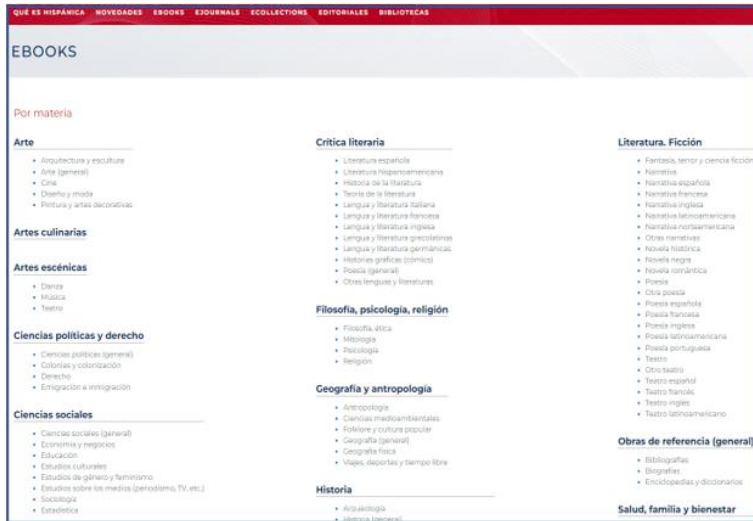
QUÉ ES HISPÁNICA NOVEDADES EBOOKS EJOURNALS ECOLLECTIONS EDITORIALES BIBLIOTECAS

EBOOKS

Por materia

Arte
- Arquitectura y escultura
- Arte (general)
- Cine
- Diseño y moda
- Pintura y artes decorativas

Artes culinarias

Artes escénicas
- Danza
- Música
- Teatro

Ciencias políticas y derecho
- Ciencias políticas (general)
- Colonias y colonización
- Derecho
- Emigración e inmigración

Ciencias sociales
- Ciencias sociales (general)
- Economía y negocios
- Educación
- Estudios culturales
- Estudios de género y feminismo
- Estudios sobre los medios (periodismo, TV, etc.)
- Sociología
- Estadística

Crítica literaria
- Literatura española
- Literatura hispanoamericana
- Historia de la literatura
- Teoría de la literatura
- Lengua y literatura italiana
- Lengua y literatura francesa
- Lengua y literatura inglesa
- Lengua y literatura grecolatinas
- Lengua y literatura germánicas
- Historias gráficas (cómics)
- Poesía (general)
- Otras lenguas y literaturas

Filosofía, psicología, religión
- Filosofía, ética
- Mitología
- Psicología
- Religión

Geografía y antropología
- Antropología
- Ciencias medioambientales
- Folklore y cultura popular
- Geografía (general)
- Geografía física
- Viajes, deportes y tiempo libre

Historia
- Arqueología
- Historia (general)

Literatura. Ficción
- Fantasía, terror y ciencia ficción
- Narrativa
- Narrativa española
- Narrativa francesa
- Narrativa inglesa
- Narrativa latinoamericana
- Narrativa norteamericana
- Otras narrativas
- Novela histórica
- Novela negra
- Novela romántica
- Poesía
- Otra poesía
- Poesía española
- Poesía francesa
- Poesía inglesa
- Poesía latinoamericana
- Poesía portuguesa
- Teatro
- Otro teatro
- Teatro español
- Teatro francés
- Teatro inglés
- Teatro latinoamericano

Obras de referencia (general)
- Bibliografías
- Biografías
- Enciclopedias y diccionarios

Salud, familia y bienestar